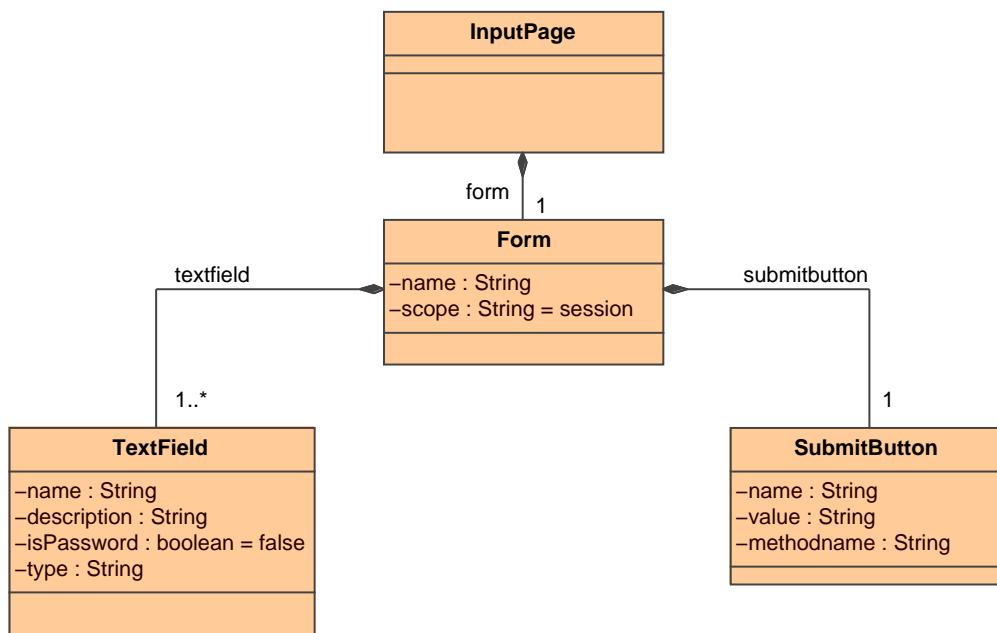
InputPage

form
1

Form
–name : String
–scope : String = session

textfield
submitbutton

1..*
1

TextField
–name : String
–description : String
–isPassword : boolean = false
–type : String

SubmitButton
–name : String
–value : String
–methodname : String